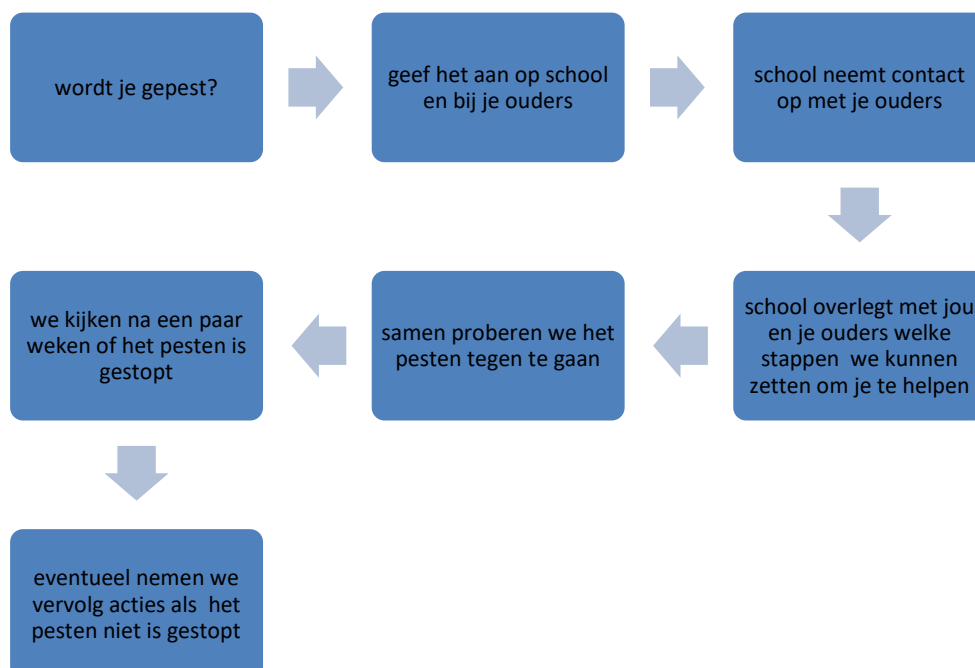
wordt je gepest?

geef het aan op school en bij je ouders

school neemt contact op met je ouders

school overlegt met jou en je ouders welke stappen we kunnen zetten om je te helpen

samen proberen we het pesten tegen te gaan

we kijken na een paar weken of het pesten is gestopt

eventueel nemen we vervolg acties als het pesten niet is gestopt